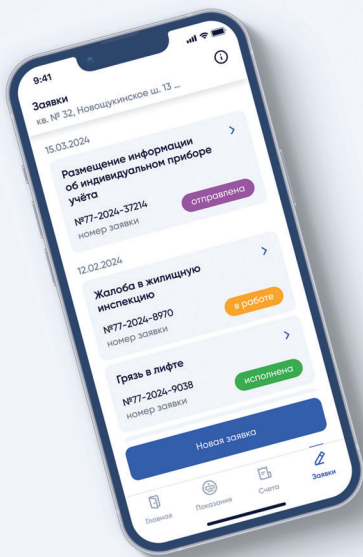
9:41

Заявки
кв. № 32, Новощукинское ш. 13 ...

15.03.2024

Размещение информации об индивидуальном приборе учёта

№77-2024-37214
номер заявки

отправлена

12.02.2024

Жалоба в жилищную инспекцию

№77-2024-8970
номер заявки

в работе

Грязь в лифте

№77-2024-9038
номер заявки

исполнена

Новая заявка

Главная
Показания
Счета
Заявки